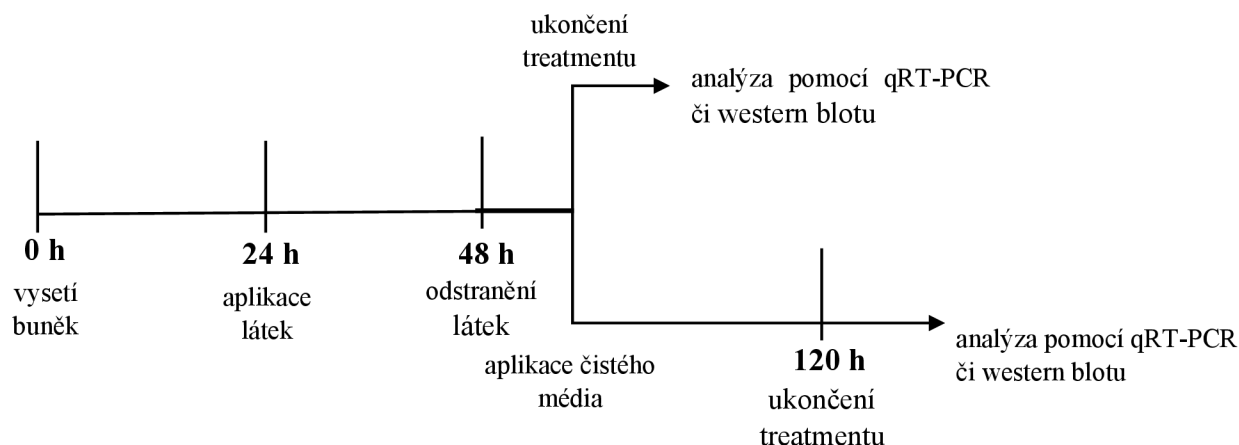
ukončení treatmentu

analýza pomocí qRT-PCR či western blotu

0 h
vysetí buněk

24 h
aplikace látek

48 h
odstranění látek

aplikace čistého média

120 h
ukončení treatmentu

analýza pomocí qRT-PCR či western blotu